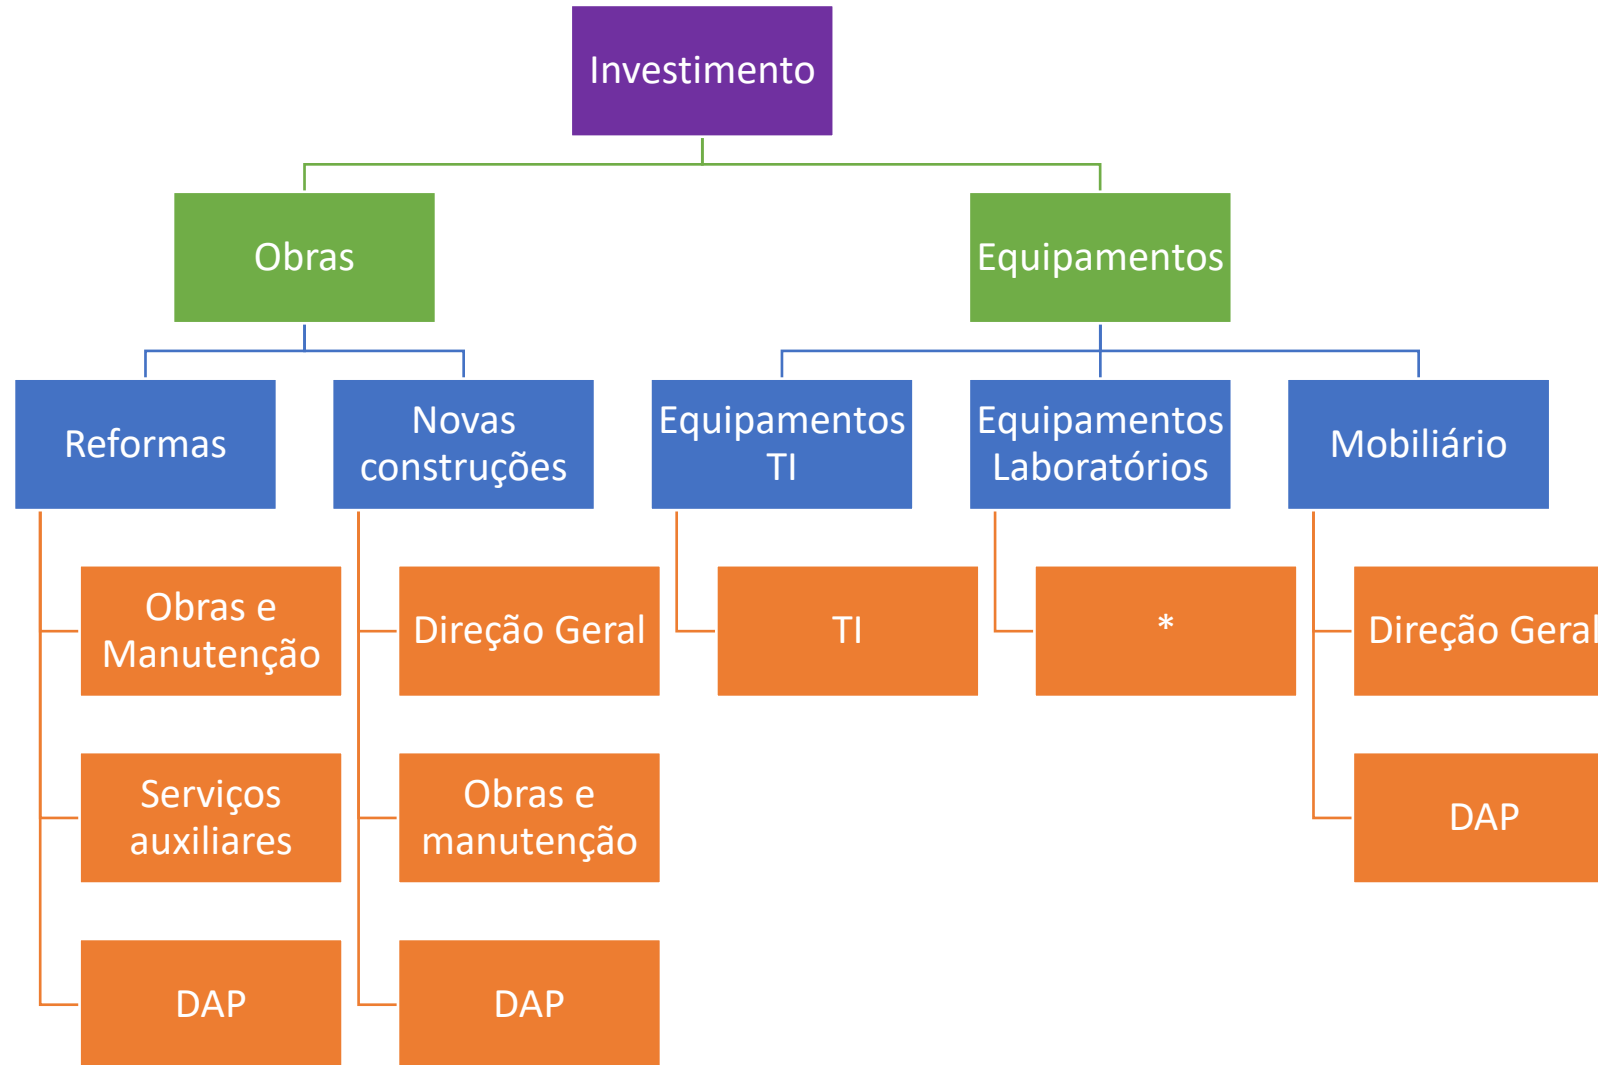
Investimento

Obras

Equipamentos

Reformas

Novas construções

Equipamentos TI

Equipamentos Laboratórios

Mobiliário

Obras e Manutenção

Serviços auxiliares

DAP

Direção Geral

Obras e manutenção

DAP

TI

*

Direção Geral

DAP